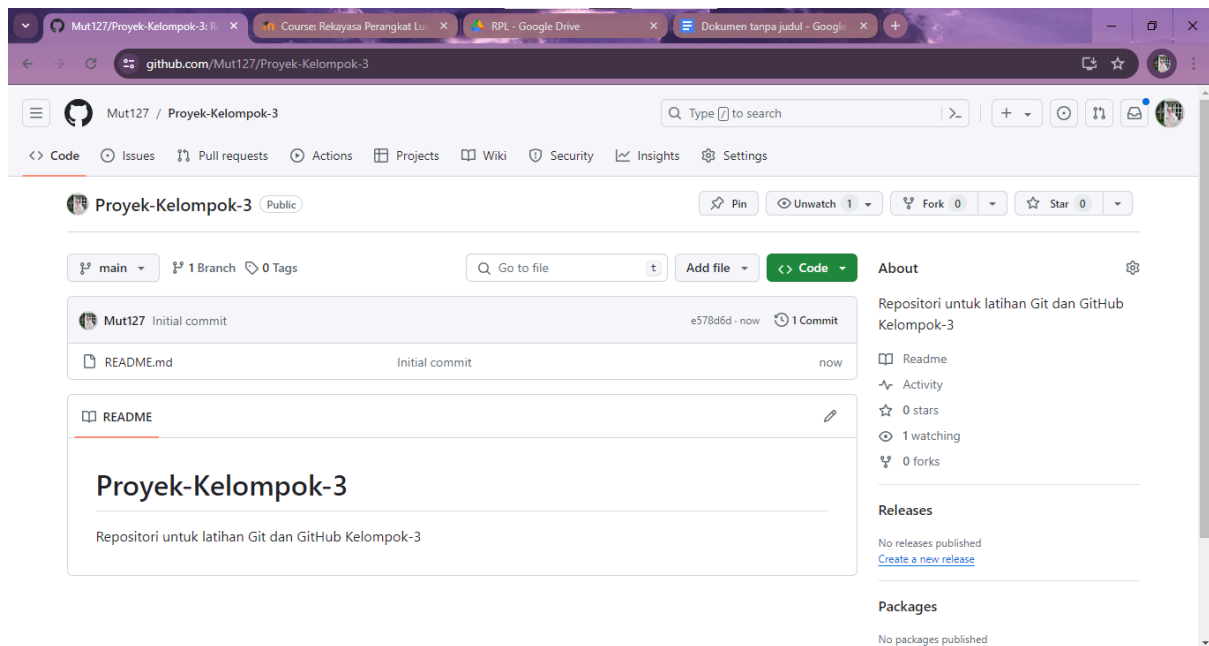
Mut127/Proyek-Kelompok-3: R ×
Course: Rekayasa Perangkat Lu ×
RPL - Google Drive ×
Dokumen tanpa judul - Google ×
+

github.com/Mut127/Proyek-Kelompok-3

Mut127 / Proyek-Kelompok-3

Type / to search

Code
Issues
Pull requests
Actions
Projects
Wiki
Security
Insights
Settings

Proyek-Kelompok-3 Public

Pin
Unwatch 1
Fork 0
Star 0

main
1 Branch
0 Tags
Go to file
t
Add file
Code

Mut127 Initial commit
e578d6d · now
1 Commit

README.md
Initial commit
now

README

# Proyek-Kelompok-3

Repositori untuk latihan Git dan GitHub Kelompok-3

About

Repositori untuk latihan Git dan GitHub Kelompok-3

Readme
Activity
0 stars
1 watching
0 forks

Releases

No releases published
Create a new release

Packages

No packages published